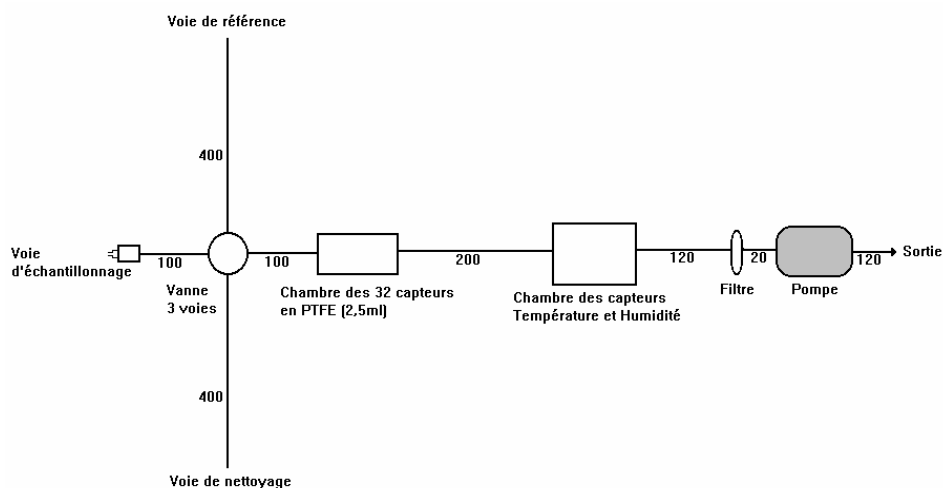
Voie de référence

400

Voie d'échantillonnage

100

Vanne 3 voies

100

Chambre des 32 capteurs en PTFE (2,5ml)

200

Chambre des capteurs Température et Humidité

120

Filtre

20

Pompe

120

Sortie

400

Voie de nettoyage